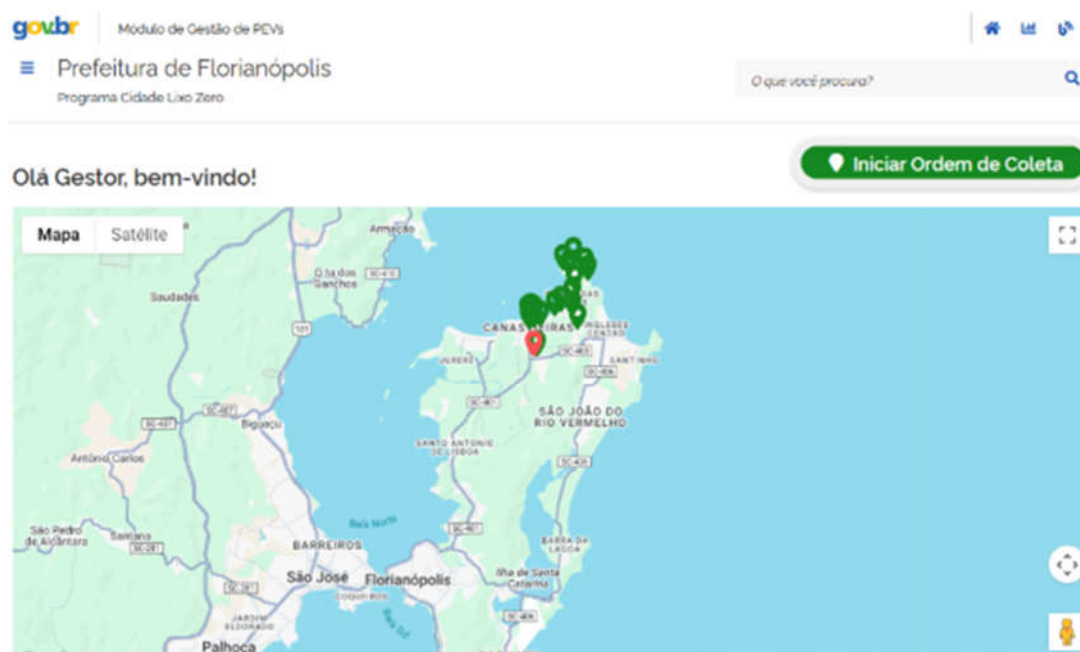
gov.br
Módulo de Gestão de PEVs

Prefeitura de Florianópolis
Programa Cidade Lixo Zero

O que você procura?

Olá Gestor, bem-vindo!

Iniciar Ordem de Coleta

Mapa
Satélite

Armação
Ilha dos Sanchos
SC-410
Saudades
101
CANASVIEIRAS
INGLESES CENTRO
SANTINHO
JURERÊ
SC-403
SC-406
SC-401
SC-407
Biguaçu
SÃO JOÃO DO RIO VERMELHO
SANTO ANTÔNIO DE LISBOA
Antônio Carlos
SC-406
Baía Norte
SC-401
São Pedro de Alcântara
Santana
SC-281
BARREIROS
BARRA DA LAGOA
São José
Florianópolis
Ilha de Santa Catarina
COQUEIROS
SC-405
JARDIM ELDORADO
Baía Sul
SC-406
Palhoça